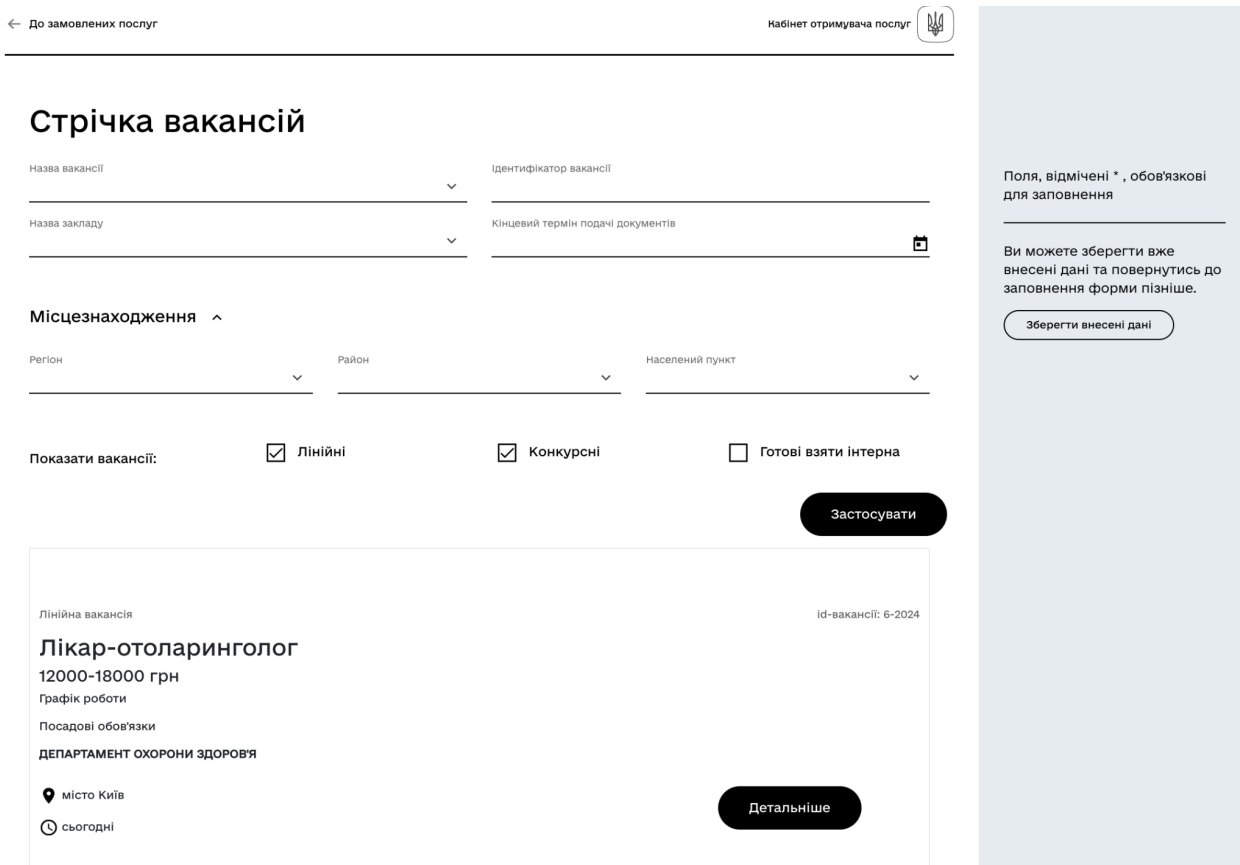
← До замовлених послуг

Кабінет отримувача послуг

Стрічка вакансій

Назва вакансії

Ідентифікатор вакансії

Назва закладу

Кінцевий термін подачі документів

Місцезнаходження

Регіон

Район

Населений пункт

Показати вакансії:

Лінійні

Конкурсні

Готові взяти інтерна

Застосувати

Лінійна вакансія

id-вакансії: 6-2024

Лікар-отоларинголог

12000-18000 грн

Графік роботи

Посадові обов'язки

ДЕПАРТАМЕНТ ОХОРОНИ ЗДОРОВ'Я

місто Київ

сьогодні

Детальніше

Поля, відмічені * , обов'язкові для заповнення

Ви можете зберегти вже внесені дані та повернутись до заповнення форми пізніше.

Зберегти внесені дані